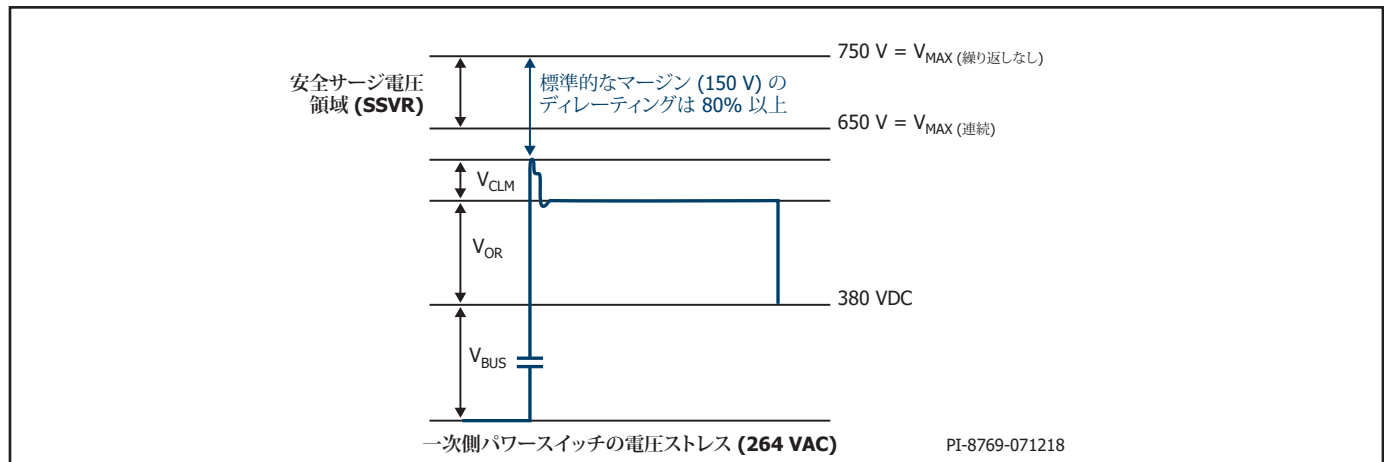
安全サージ電圧領域 (SSVR)

標準的なマージン (150 V) のディレーティングは 80% 以上

750 V = $V_{MAX}$ (繰り返しなし)

650 V = $V_{MAX}$ (連続)

$V_{CLM}$

$V_{OR}$

380 VDC

$V_{BUS}$

一次側パワースイッチの電圧ストレス (264 VAC)

PI-8769-071218